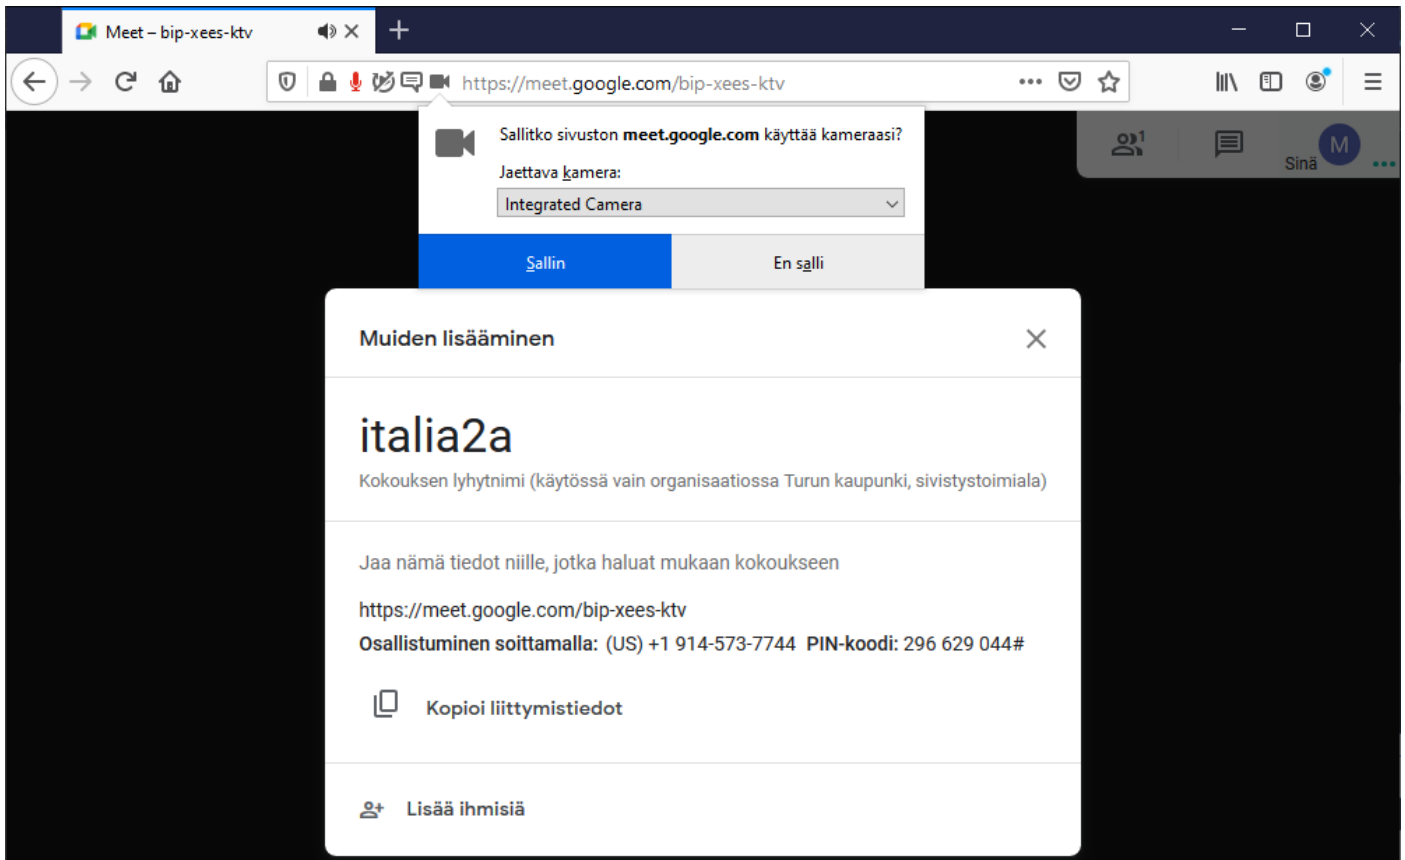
Meet – bip-xees-ktv

https://meet.google.com/bip-xees-ktv

Sallitko sivuston **meet.google.com** käyttää kameraasi?

Jaettava kamera:

Integrated Camera

Sallin

En salli

1

M

Sinä

Muiden lisääminen

italia2a

Kokouksen lyhytnimi (käytössä vain organisaatiossa Turun kaupunki, sivistystoimiala)

Jaa nämä tiedot niille, jotka haluat mukaan kokoukseen

https://meet.google.com/bip-xees-ktv

**Osallistuminen soittamalla:** (US) +1 914-573-7744 **PIN-koodi:** 296 629 044#

Kopioi liittymistiedot

Lisää ihmisiä